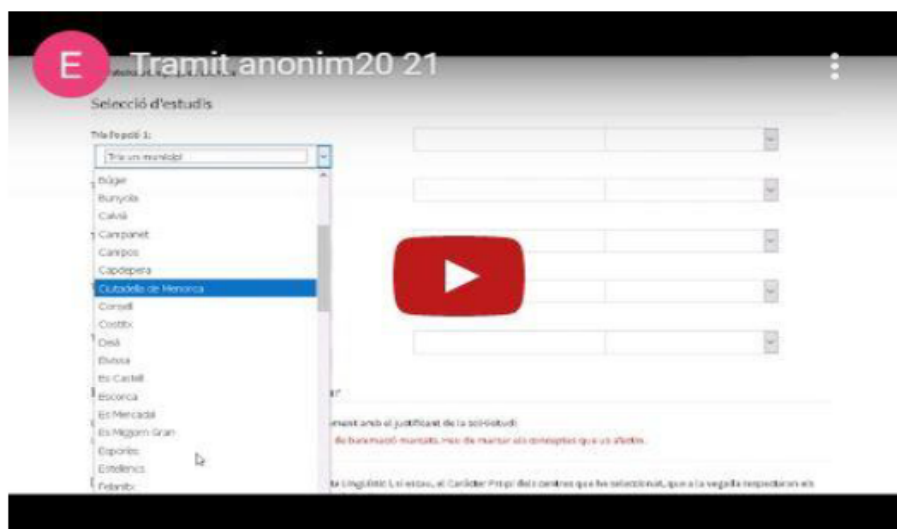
E
Tramit anonim20 21

Selecció d'estudis

Tria l'opció 1:

Tria un municipi

Búger
Bunyola
Calvià
Campanet
Campos
Capdepera
Ciutadella de Menorca
Consell
Costitx
Deià
Eivissa
Es Castell
Escorca
Es Mercadal
Es Migjorn Gran
Esporles
Estellencs
Felanitx

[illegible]ment amb el justificant de la sol·licitud:
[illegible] de baremació marcats. Has de marcar els conceptes que us afectin.

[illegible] Lingüístic i, si escau, el Caràcter Propi dels centres que has seleccionat, que a la vegada respectaran els